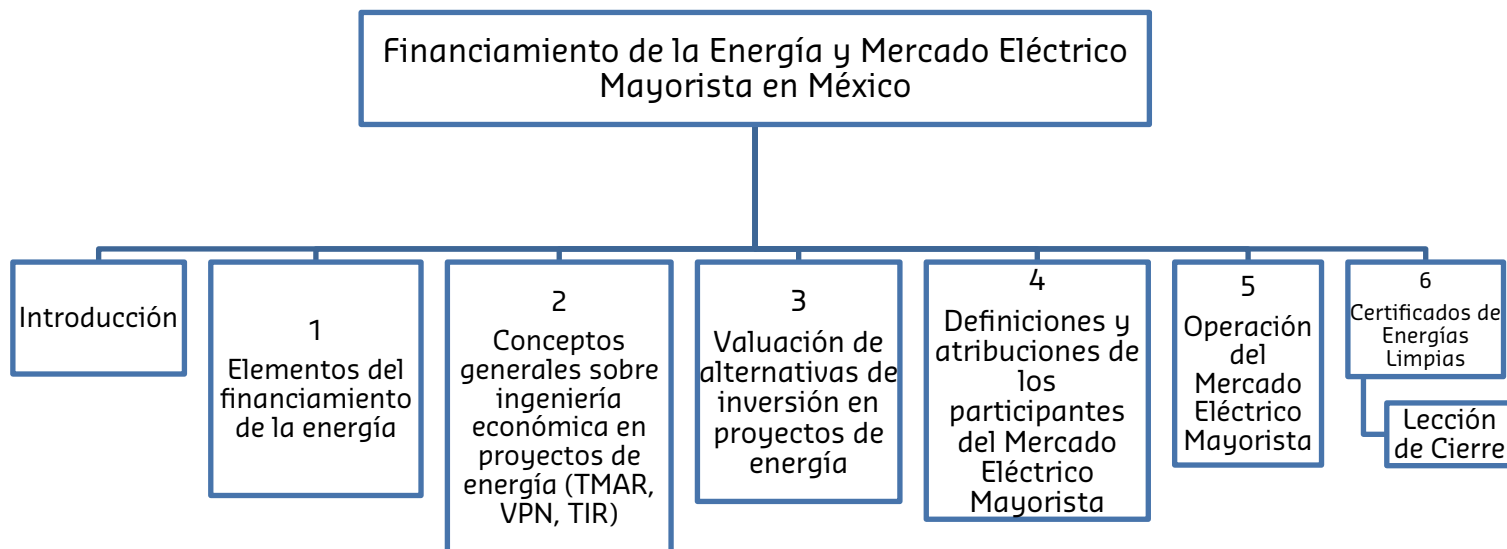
Financiamiento de la Energía y Mercado Eléctrico Mayorista en México

Introducción

1
Elementos del financiamiento de la energía

2
Conceptos generales sobre ingeniería económica en proyectos de energía (TMAR, VPN, TIR)

3
Valuación de alternativas de inversión en proyectos de energía

4
Definiciones y atribuciones de los participantes del Mercado Eléctrico Mayorista

5
Operación del Mercado Eléctrico Mayorista

6
Certificados de Energías Limpias

Lección de Cierre